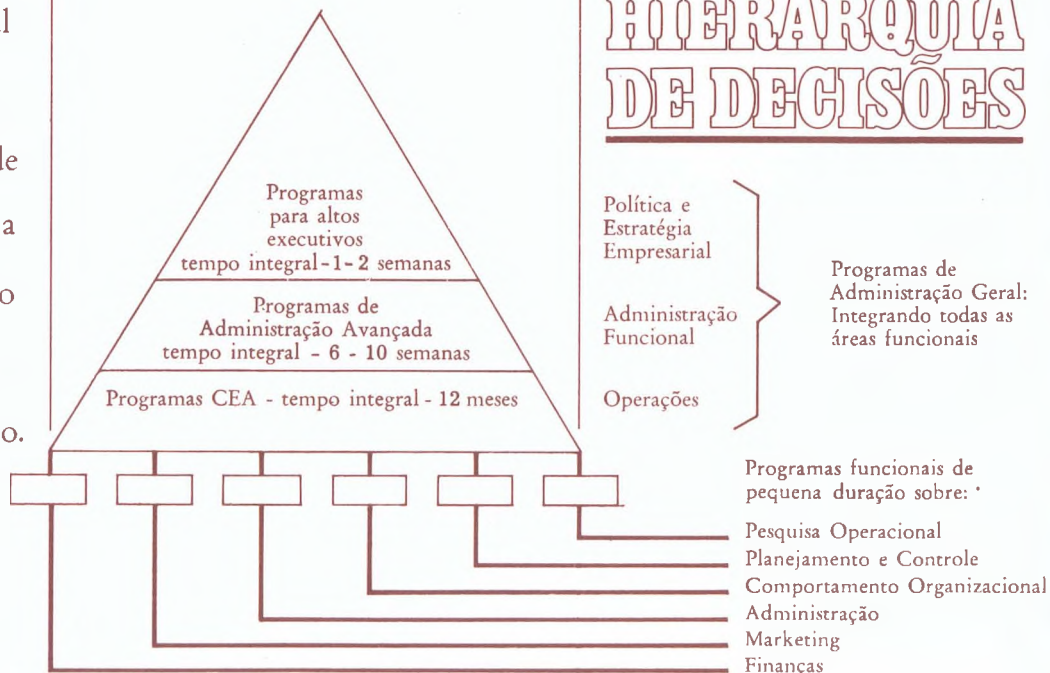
l

le

a

o

o.

HIERARQUIA DE DECISÕES

Programas para altos executivos tempo integral - 1 - 2 semanas

Programas de Administração Avançada tempo integral - 6 - 10 semanas

Programas CEA - tempo integral - 12 meses

Política e Estratégia Empresarial

Administração Funcional

Operações

Programas de Administração Geral: Integrando todas as áreas funcionais

Programas funcionais de pequena duração sobre: ·

Pesquisa Operacional
Planejamento e Controle
Comportamento Organizacional
Administração
Marketing
Financas